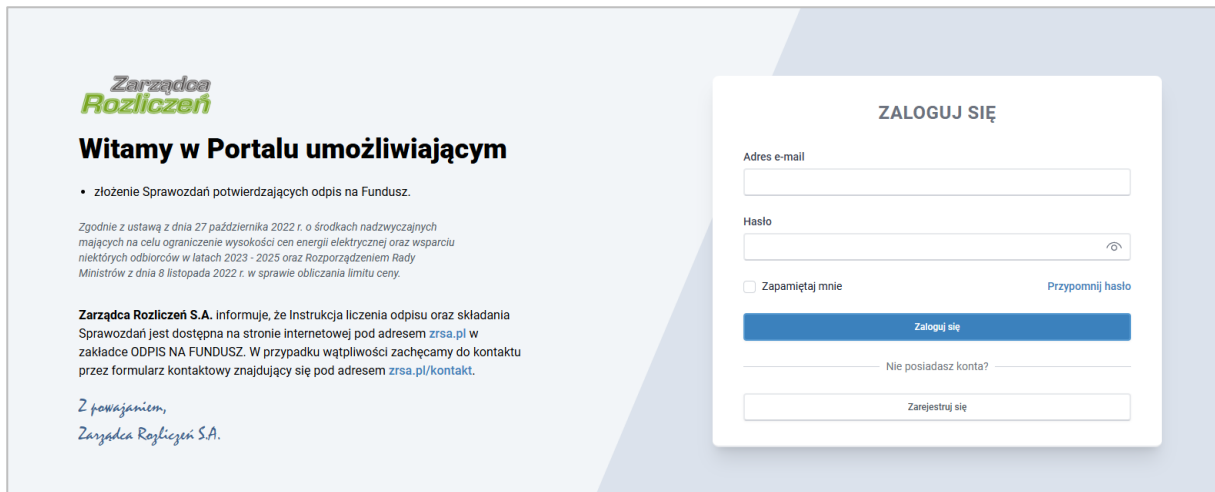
Zarządca Rozliczeń

Witamy w Portalu umożliwiającym

- złożenie Sprawozdań potwierdzających odpis na Fundusz.

Zgodnie z ustawą z dnia 27 października 2022 r. o środkach nadzwyczajnych mających na celu ograniczenie wysokości cen energii elektrycznej oraz wsparciu niektórych odbiorców w latach 2023 - 2025 oraz Rozporządzeniem Rady Ministrów z dnia 8 listopada 2022 r. w sprawie obliczania limitu ceny.

Zarządca Rozliczeń S.A. informuje, że Instrukcja liczenia odpisu oraz składania Sprawozdań jest dostępna na stronie internetowej pod adresem zrsa.pl w zakładce ODPIS NA FUNDUSZ. W przypadku wątpliwości zachęcamy do kontaktu przez formularz kontaktowy znajdujący się pod adresem zrsa.pl/kontakt.

Z poważaniem,
Zarządca Rozliczeń S.A.

ZALOGUJ SIĘ

Adres e-mail

Hasło

Zapamiętaj mnie

Przypomnij hasło

Zaloguj się

Nie posiadasz konta?

Zarejestruj się